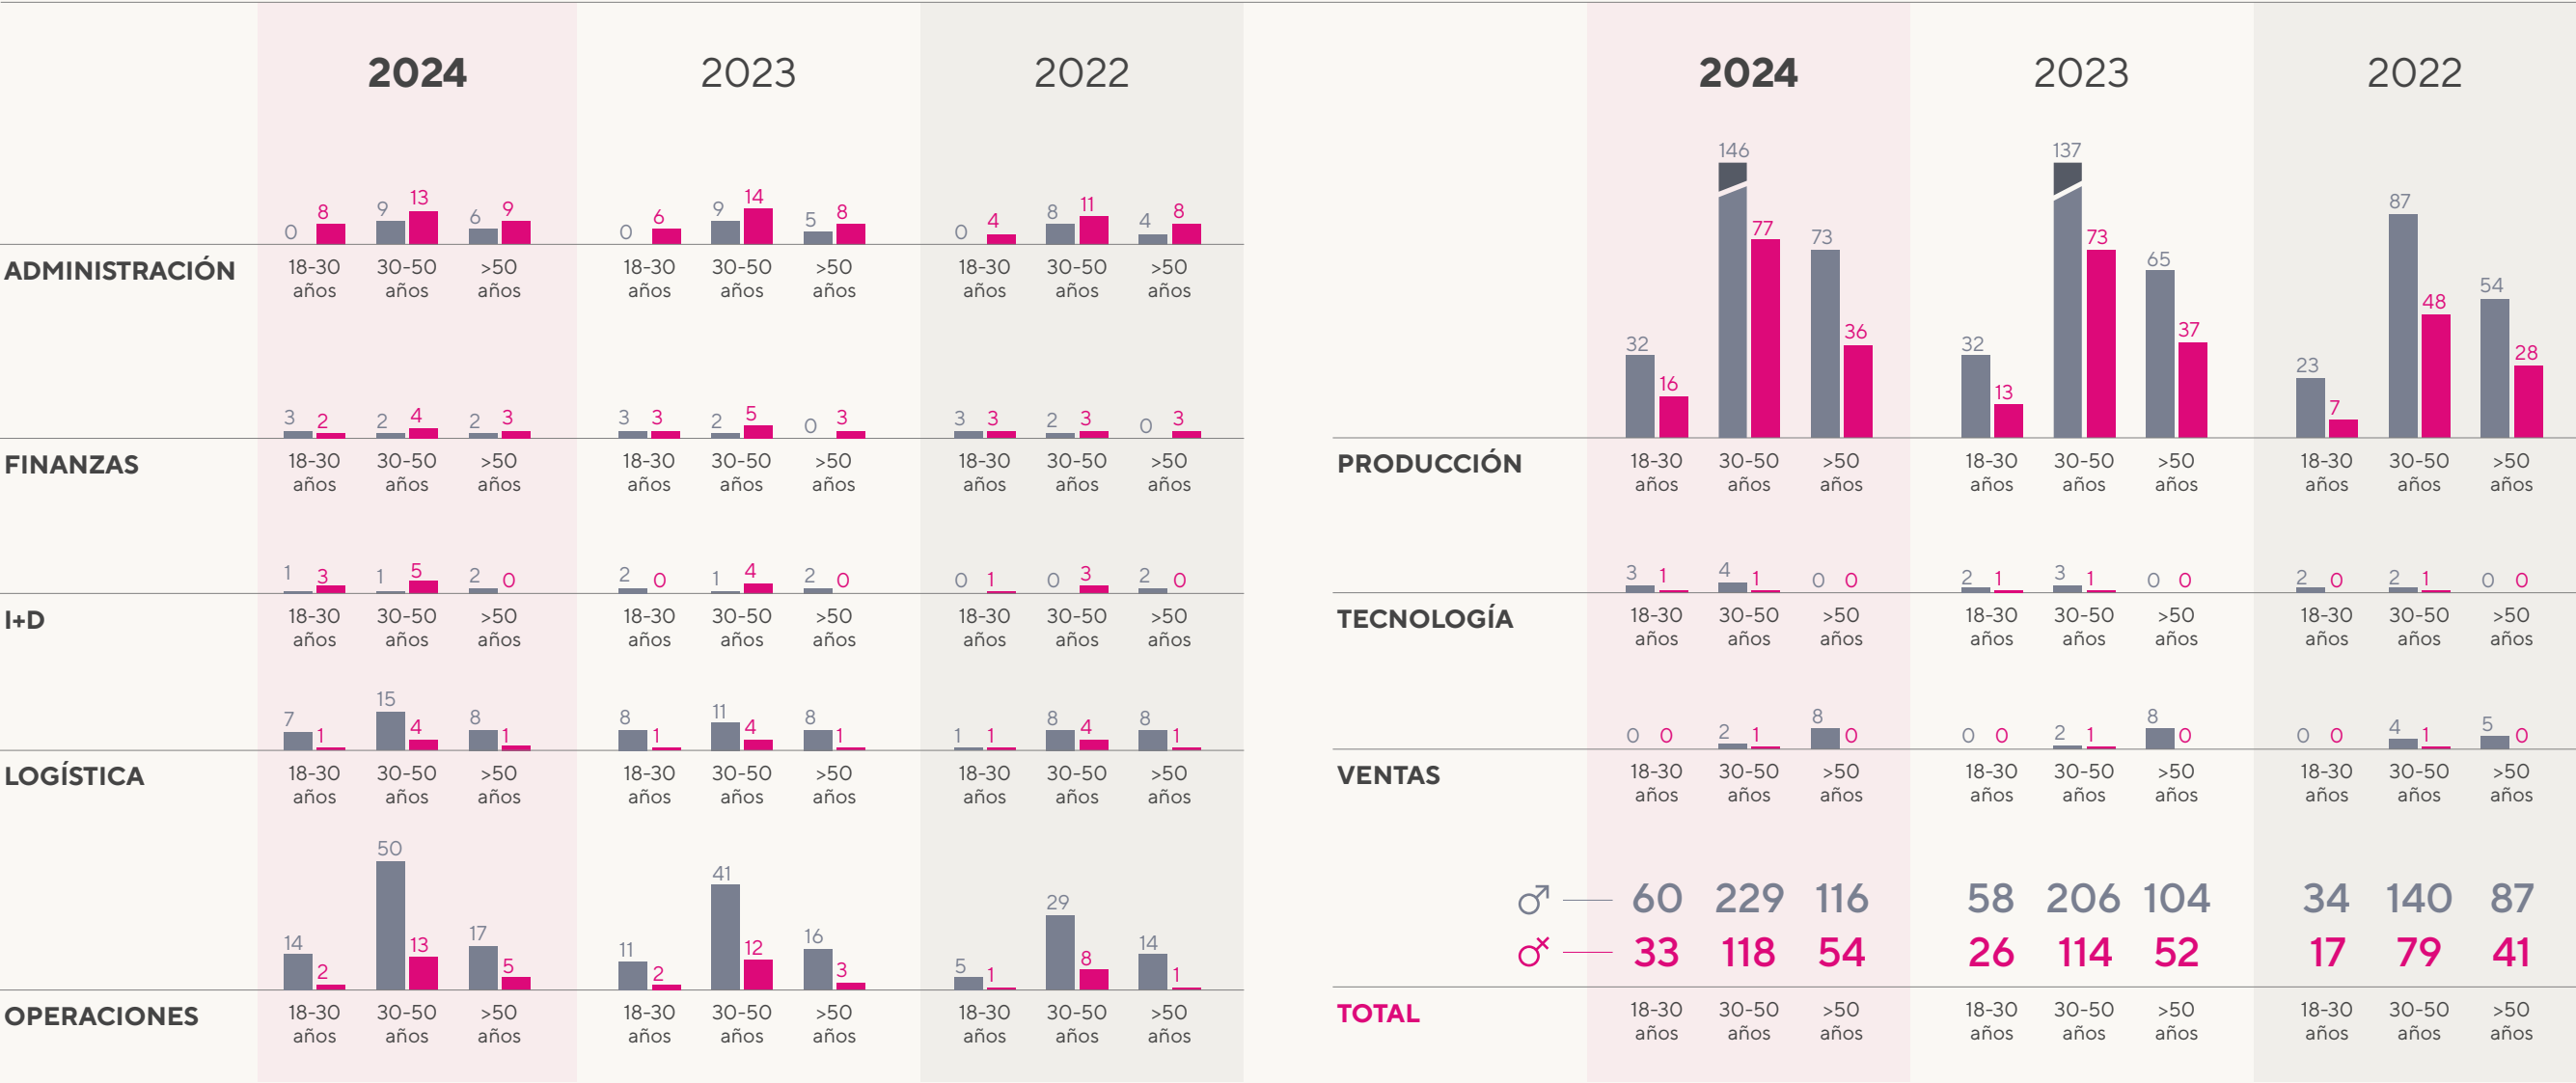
2024 2023 2022

ADMINISTRACIÓN
2024: 18-30 años 0 8; 30-50 años 9 13; >50 años 6 9
2023: 18-30 años 0 6; 30-50 años 9 14; >50 años 5 8
2022: 18-30 años 0 4; 30-50 años 8 11; >50 años 4 8

FINANZAS
2024: 18-30 años 3 2; 30-50 años 2 4; >50 años 2 3
2023: 18-30 años 3 3; 30-50 años 2 5; >50 años 0 3
2022: 18-30 años 3 3; 30-50 años 2 3; >50 años 0 3

I+D
2024: 18-30 años 1 3; 30-50 años 1 5; >50 años 2 0
2023: 18-30 años 2 0; 30-50 años 1 4; >50 años 2 0
2022: 18-30 años 0 1; 30-50 años 0 3; >50 años 2 0

LOGÍSTICA
2024: 18-30 años 7 1; 30-50 años 15 4; >50 años 8 1
2023: 18-30 años 8 1; 30-50 años 11 4; >50 años 8 1
2022: 18-30 años 1 1; 30-50 años 8 4; >50 años 8 1

OPERACIONES
2024: 18-30 años 14 2; 30-50 años 50 13; >50 años 17 5
2023: 18-30 años 11 2; 30-50 años 41 12; >50 años 16 3
2022: 18-30 años 5 1; 30-50 años 29 8; >50 años 14 1

2024 2023 2022

PRODUCCIÓN
2024: 18-30 años 32 16; 30-50 años 146 77; >50 años 73 36
2023: 18-30 años 32 13; 30-50 años 137 73; >50 años 65 37
2022: 18-30 años 23 7; 30-50 años 87 48; >50 años 54 28

TECNOLOGÍA
2024: 18-30 años 3 1; 30-50 años 4 1; >50 años 0 0
2023: 18-30 años 2 1; 30-50 años 3 1; >50 años 0 0
2022: 18-30 años 2 0; 30-50 años 2 1; >50 años 0 0

VENTAS
2024: 18-30 años 0 0; 30-50 años 2 1; >50 años 8 0
2023: 18-30 años 0 0; 30-50 años 2 1; >50 años 8 0
2022: 18-30 años 0 0; 30-50 años 4 1; >50 años 5 0

♂ 60 229 116 58 206 104 34 140 87
♀ 33 118 54 26 114 52 17 79 41

TOTAL
18-30 años 30-50 años >50 años 18-30 años 30-50 años >50 años 18-30 años 30-50 años >50 años